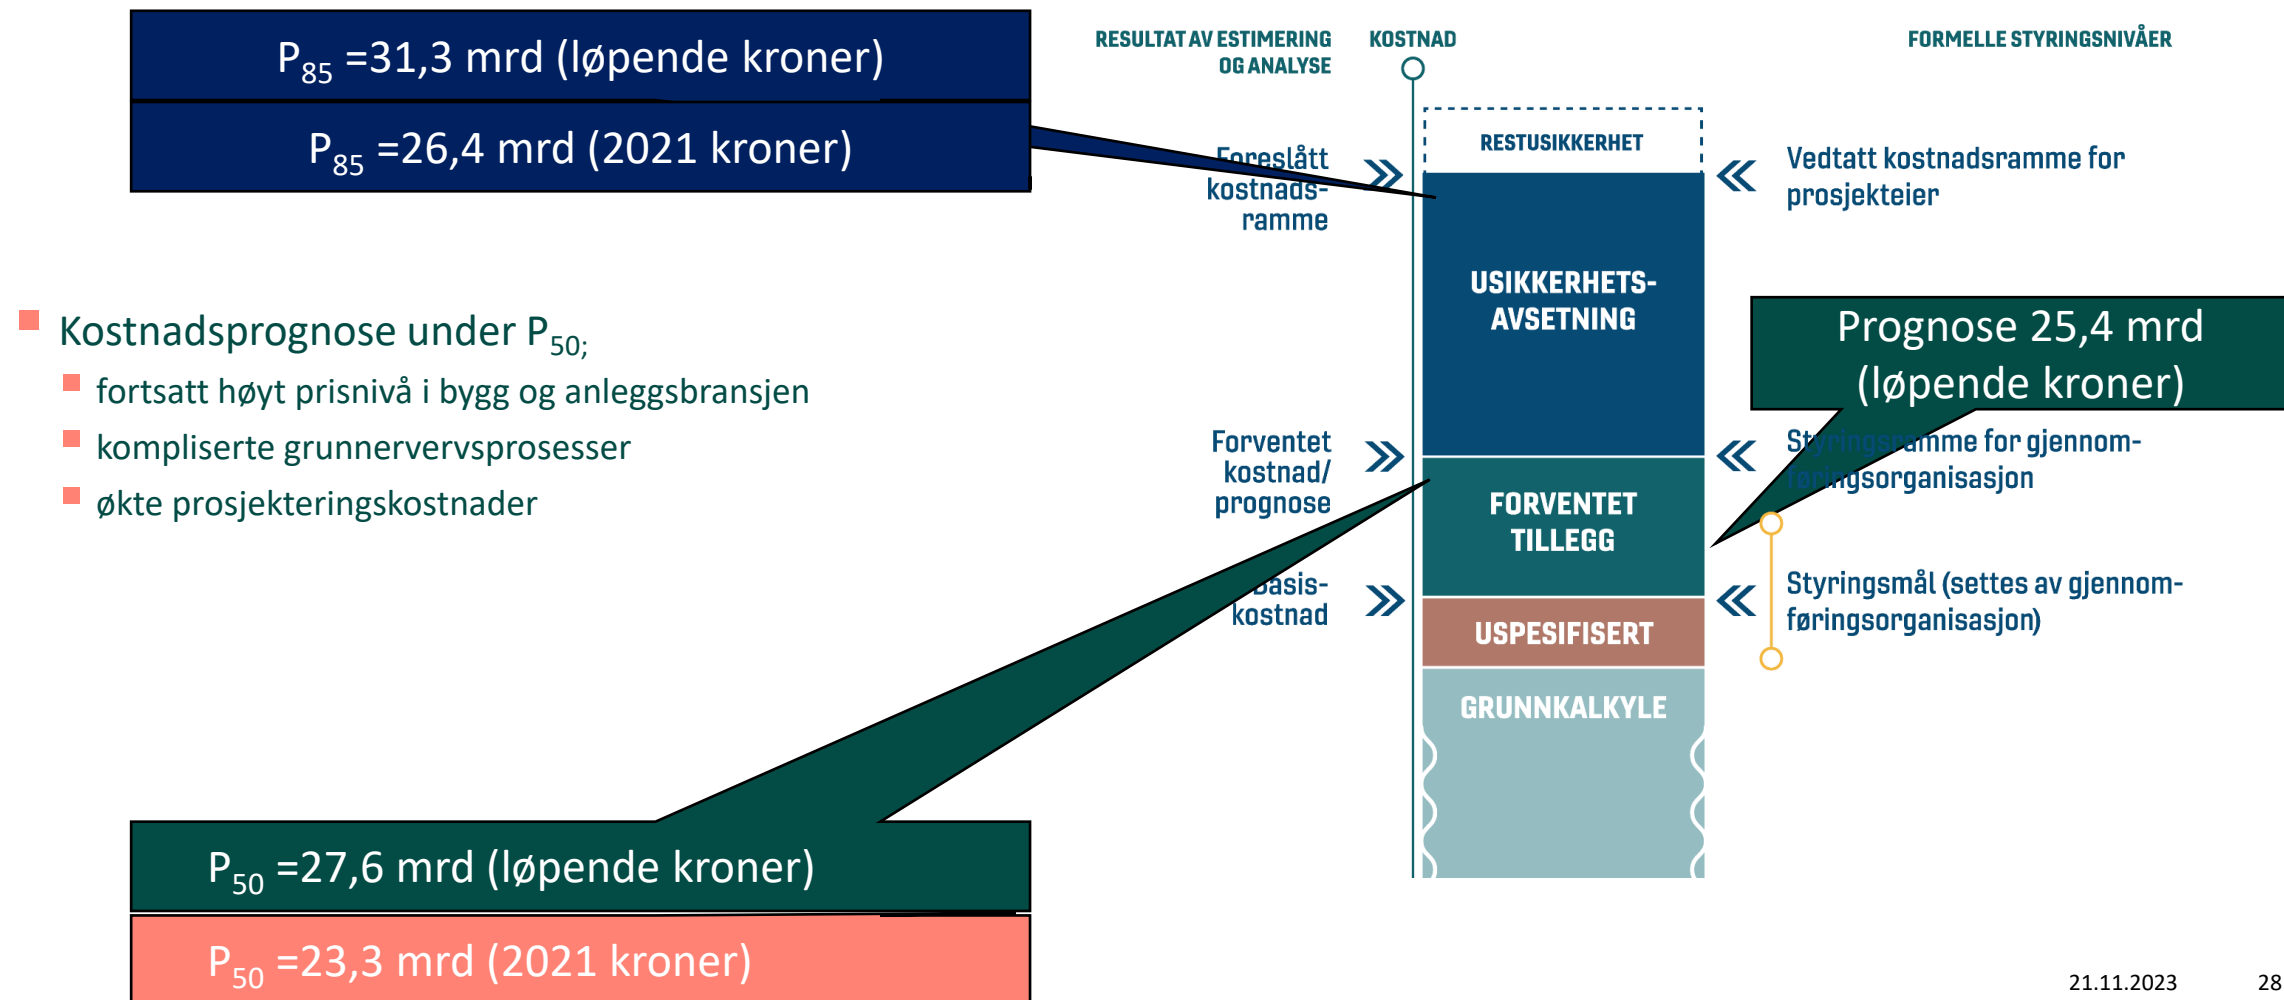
$P_{85}$ =31,3 mrd (løpende kroner)

$P_{85}$ =26,4 mrd (2021 kroner)

RESULTAT AV ESTIMERING OG ANALYSE

KOSTNAD

FORMELLE STYRINGSNIVÅER

RESTUSIKKERHET

Foreslått kostnadsramme

Vedtatt kostnadsramme for prosjekteier

USIKKERHETS-AVSETNING

Prognose 25,4 mrd (løpende kroner)

- Kostnadsprognose under $P_{50;}$
  - fortsatt høyt prisnivå i bygg og anleggsbransjen
  - kompliserte grunnervervsprosesser
  - økte prosjekteringskostnader

Forventet kostnad/ prognose

Styringsramme for gjennomføringsorganisasjon

FORVENTET TILLEGG

Basiskostnad

Styringsmål (settes av gjennomføringsorganisasjon)

USPESIFISERT

GRUNNKALKYLE

$P_{50}$ =27,6 mrd (løpende kroner)

$P_{50}$ =23,3 mrd (2021 kroner)

21.11.2023

28